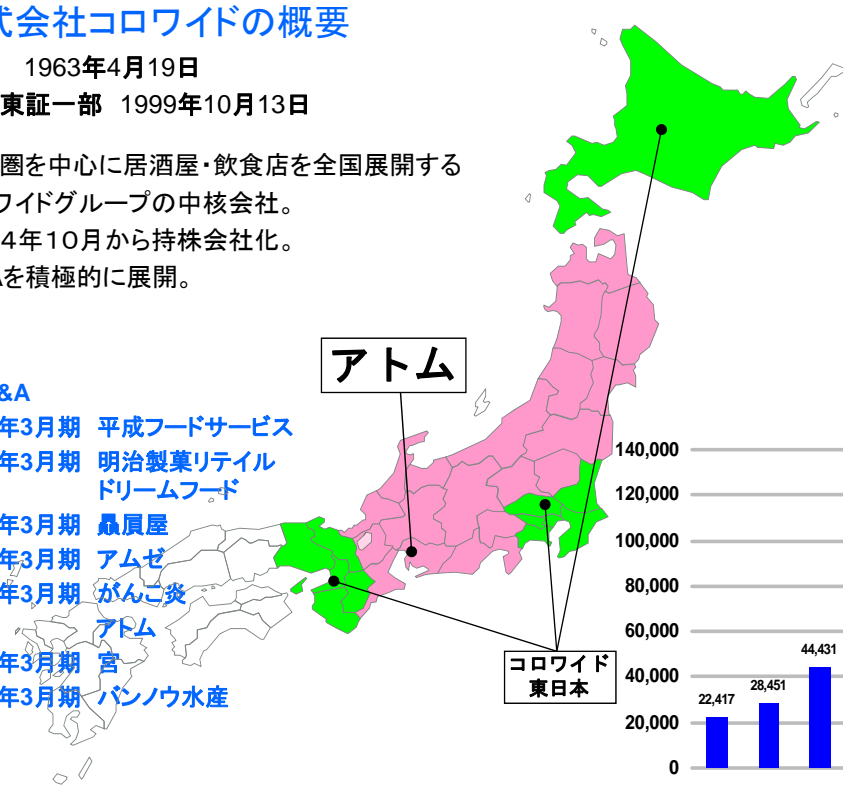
式会社コロワイドの概要

1963年4月19日
東証一部 1999年10月13日

圏を中心に居酒屋・飲食店を全国展開する
ワイドグループの中核会社。
4年10月から持株会社化。
を積極的に展開。

&A
年3月期 平成フードサービス
年3月期 明治製菓リテイル
ドリームフード
年3月期 贔屓屋
年3月期 アムゼ
年3月期 がんこ炎
アトム
年3月期 宮
年3月期 バンノウ水産

アトム

コロワイド
東日本

140,000
120,000
100,000
80,000
60,000
40,000
20,000
0

22,417
28,451
44,431